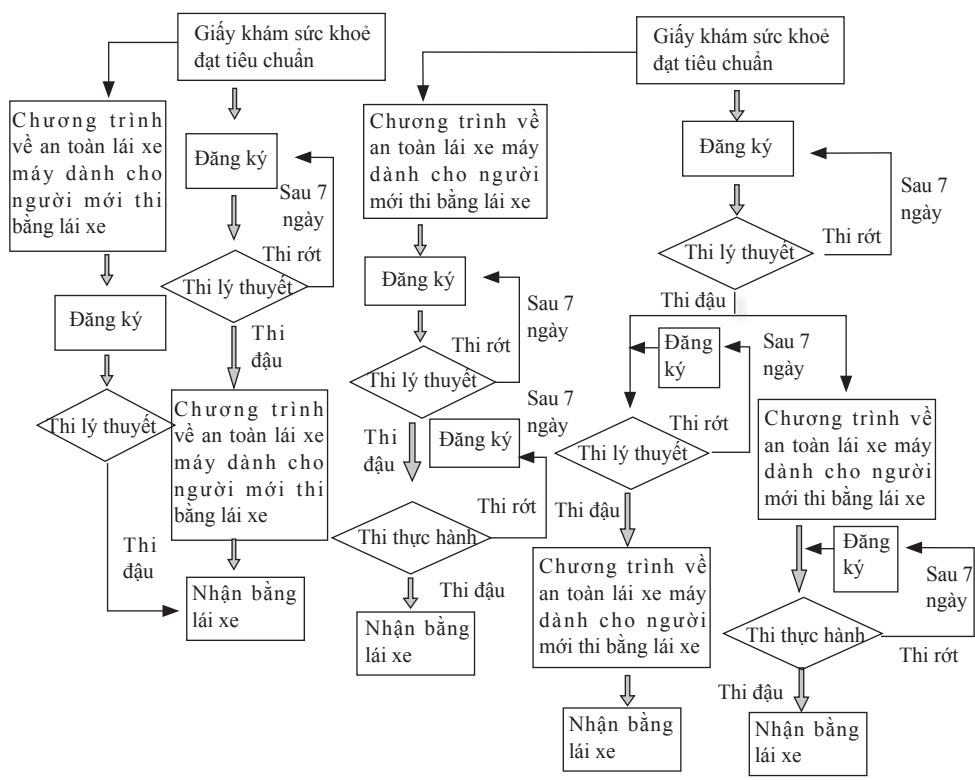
Giấy khám sức khoẻ đạt tiêu chuẩn

Chương trình về an toàn lái xe máy dành cho người mới thi bằng lái xe

Đăng ký

Thi lý thuyết

Thi đậu

Nhận bằng lái xe

Đăng ký

Sau 7 ngày

Thi rớt

Thi lý thuyết

Thi đậu

Chương trình về an toàn lái xe máy dành cho người mới thi bằng lái xe

Nhận bằng lái xe

Chương trình về an toàn lái xe máy dành cho người mới thi bằng lái xe

Đăng ký

Sau 7 ngày

Thi rớt

Thi lý thuyết

Thi đậu

Sau 7 ngày

Đăng ký

Thi rớt

Thi thực hành

Thi đậu

Nhận bằng lái xe

Giấy khám sức khoẻ đạt tiêu chuẩn

Đăng ký

Sau 7 ngày

Thi rớt

Thi lý thuyết

Thi đậu

Đăng ký

Sau 7 ngày

Thi rớt

Thi lý thuyết

Thi đậu

Chương trình về an toàn lái xe máy dành cho người mới thi bằng lái xe

Nhận bằng lái xe

Chương trình về an toàn lái xe máy dành cho người mới thi bằng lái xe

Đăng ký

Sau 7 ngày

Thi thực hành

Thi rớt

Thi đậu

Nhận bằng lái xe